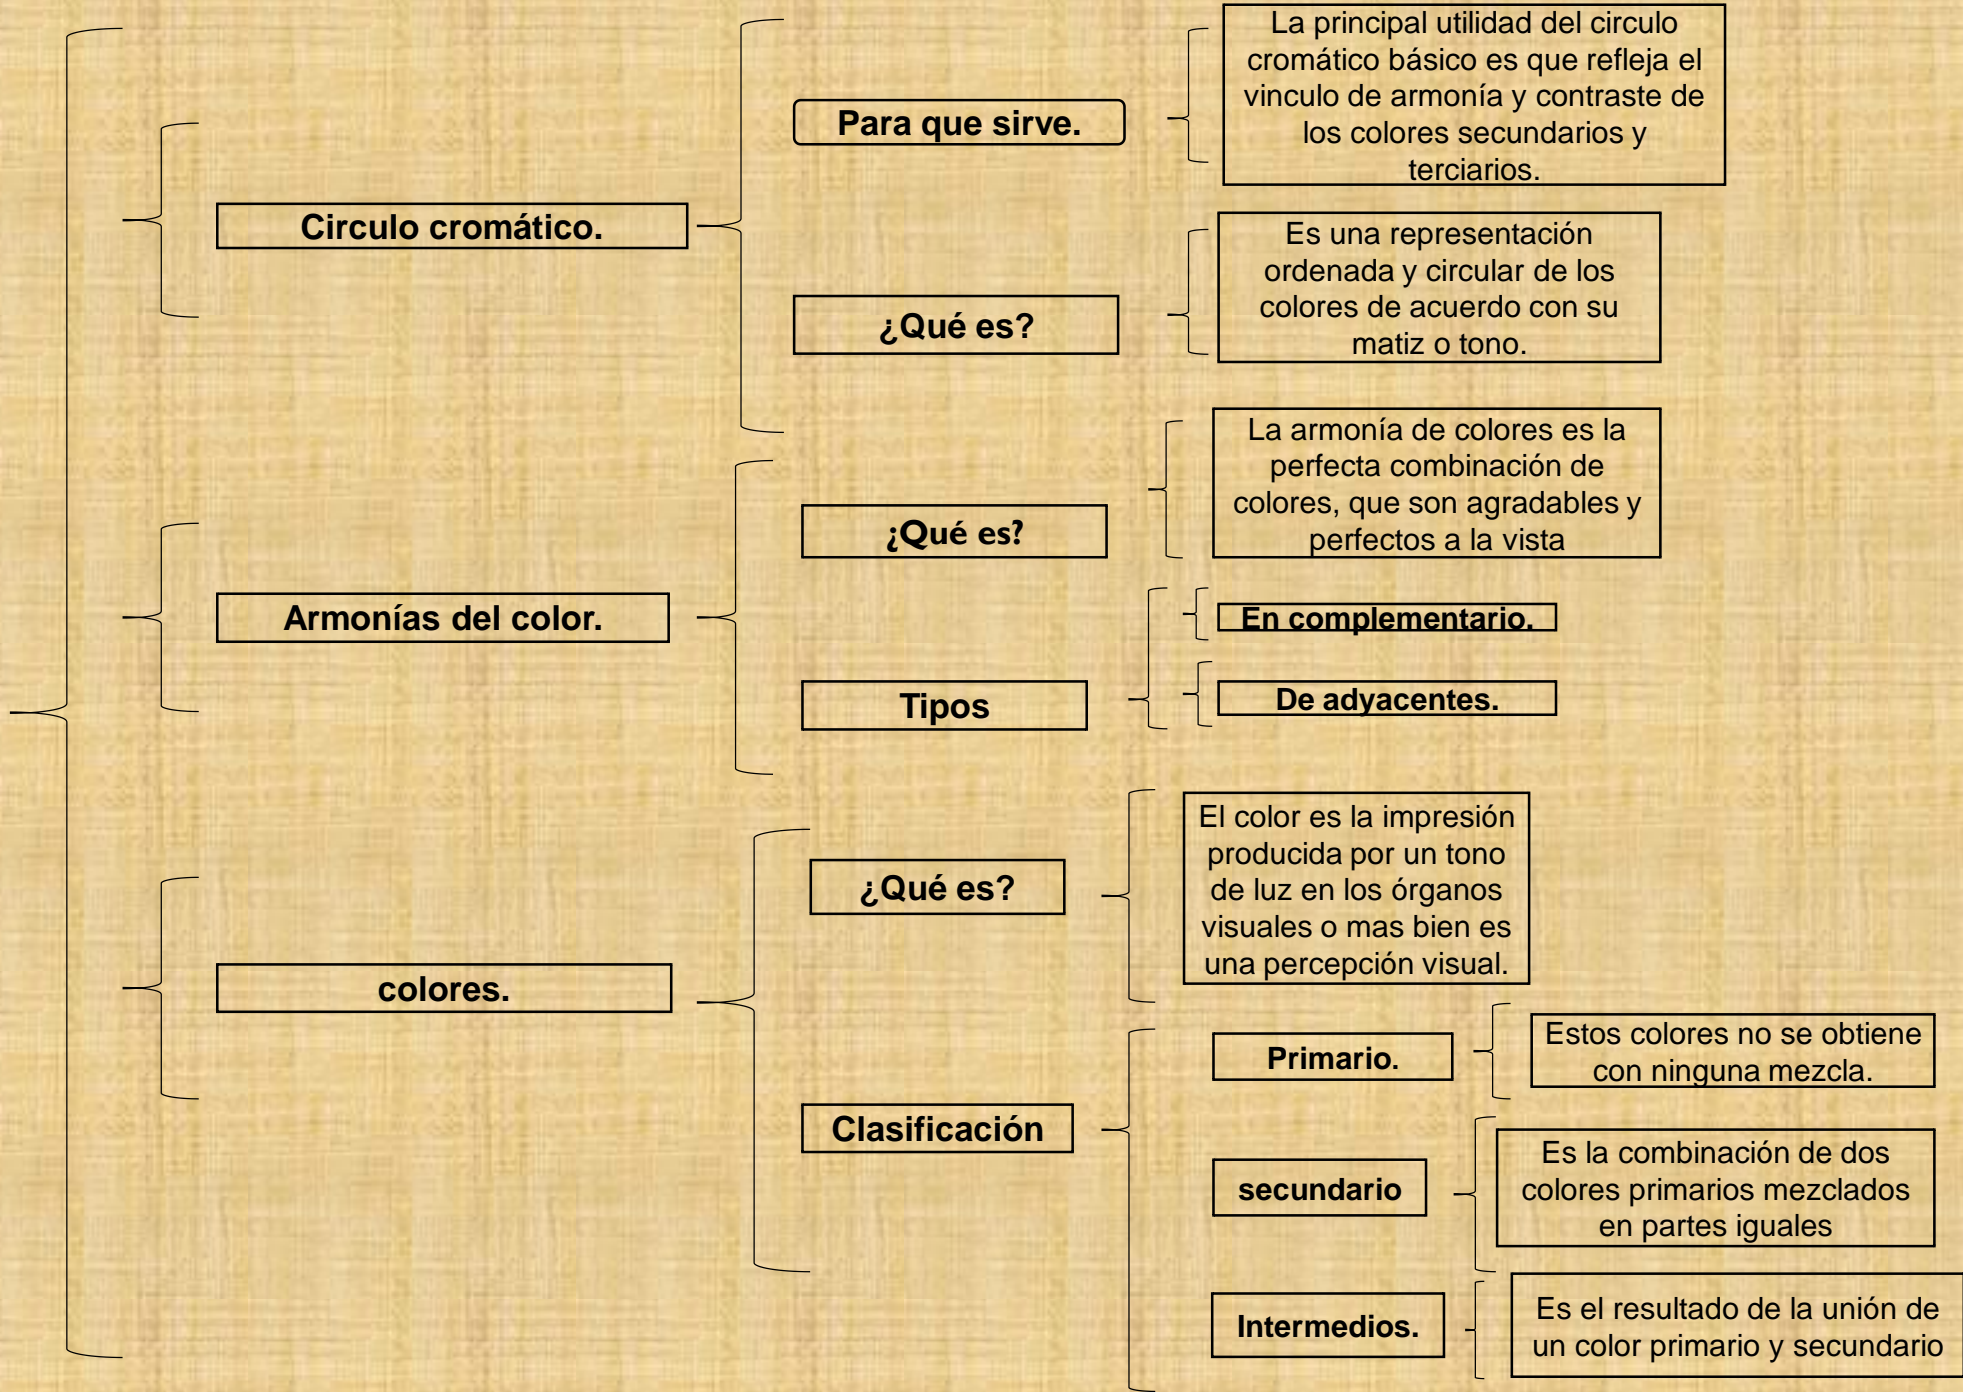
Circulo cromático.

Para que sirve.

La principal utilidad del circulo cromático básico es que refleja el vinculo de armonía y contraste de los colores secundarios y terciarios.

¿Qué es?

Es una representación ordenada y circular de los colores de acuerdo con su matiz o tono.

Armonías del color.

¿Qué es?

La armonía de colores es la perfecta combinación de colores, que son agradables y perfectos a la vista

Tipos

En complementario.

De adyacentes.

colores.

¿Qué es?

El color es la impresión producida por un tono de luz en los órganos visuales o mas bien es una percepción visual.

Clasificación

Primario.

Estos colores no se obtiene con ninguna mezcla.

secundario

Es la combinación de dos colores primarios mezclados en partes iguales

Intermedios.

Es el resultado de la unión de un color primario y secundario